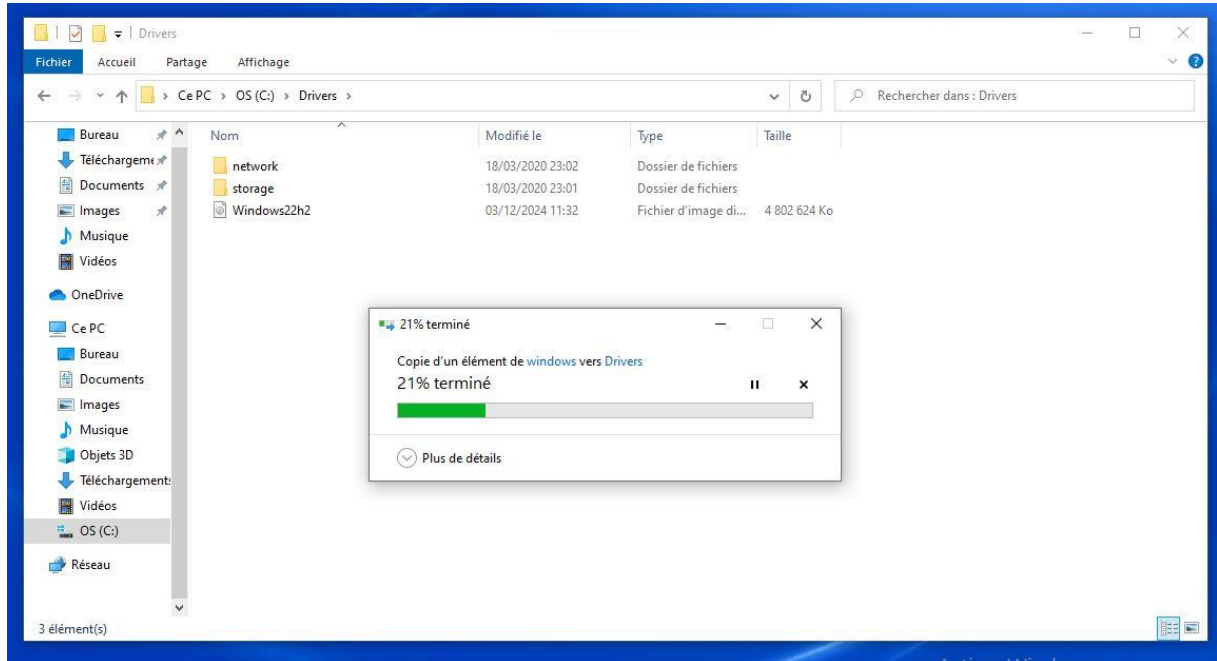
Drivers

Fichier Accueil Partage Affichage

Ce PC > OS (C:) > Drivers >

Rechercher dans : Drivers

Bureau
Téléchargeme
Documents
Images
Musique
Vidéos

OneDrive

Ce PC
Bureau
Documents
Images
Musique
Objets 3D
Téléchargement
Vidéos
OS (C:)

Réseau

| Nom | Modifié le | Type | Taille |
|---|---|---|---|
| network | 18/03/2020 23:02 | Dossier de fichiers | |
| storage | 18/03/2020 23:01 | Dossier de fichiers | |
| Windows22h2 | 03/12/2024 11:32 | Fichier d'image di... | 4 802 624 Ko |

21% terminé

Copie d'un élément de windows vers Drivers
21% terminé

Plus de détails

3 élément(s)